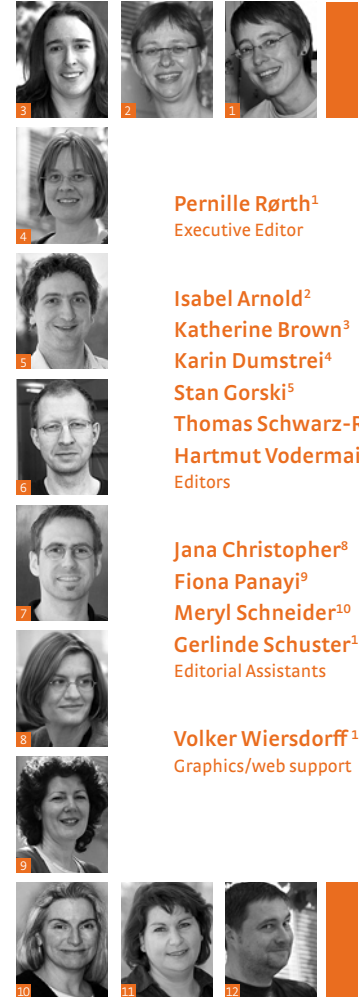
3 2 1

4

Pernille Rørth$^1$
Executive Editor

5

Isabel Arnold$^2$
Katherine Brown$^3$
Karin Dumstrei$^4$
Stan Gorski$^5$
Thomas Schwarz-R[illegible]
Hartmut Vodermai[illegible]
Editors

6

7

Jana Christopher$^8$
Fiona Panayi$^9$
Meryl Schneider$^{10}$
Gerlinde Schuster$^1$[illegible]
Editorial Assistants

8

Volker Wiersdorff $^1$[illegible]
Graphics/web support

9

10 11 12